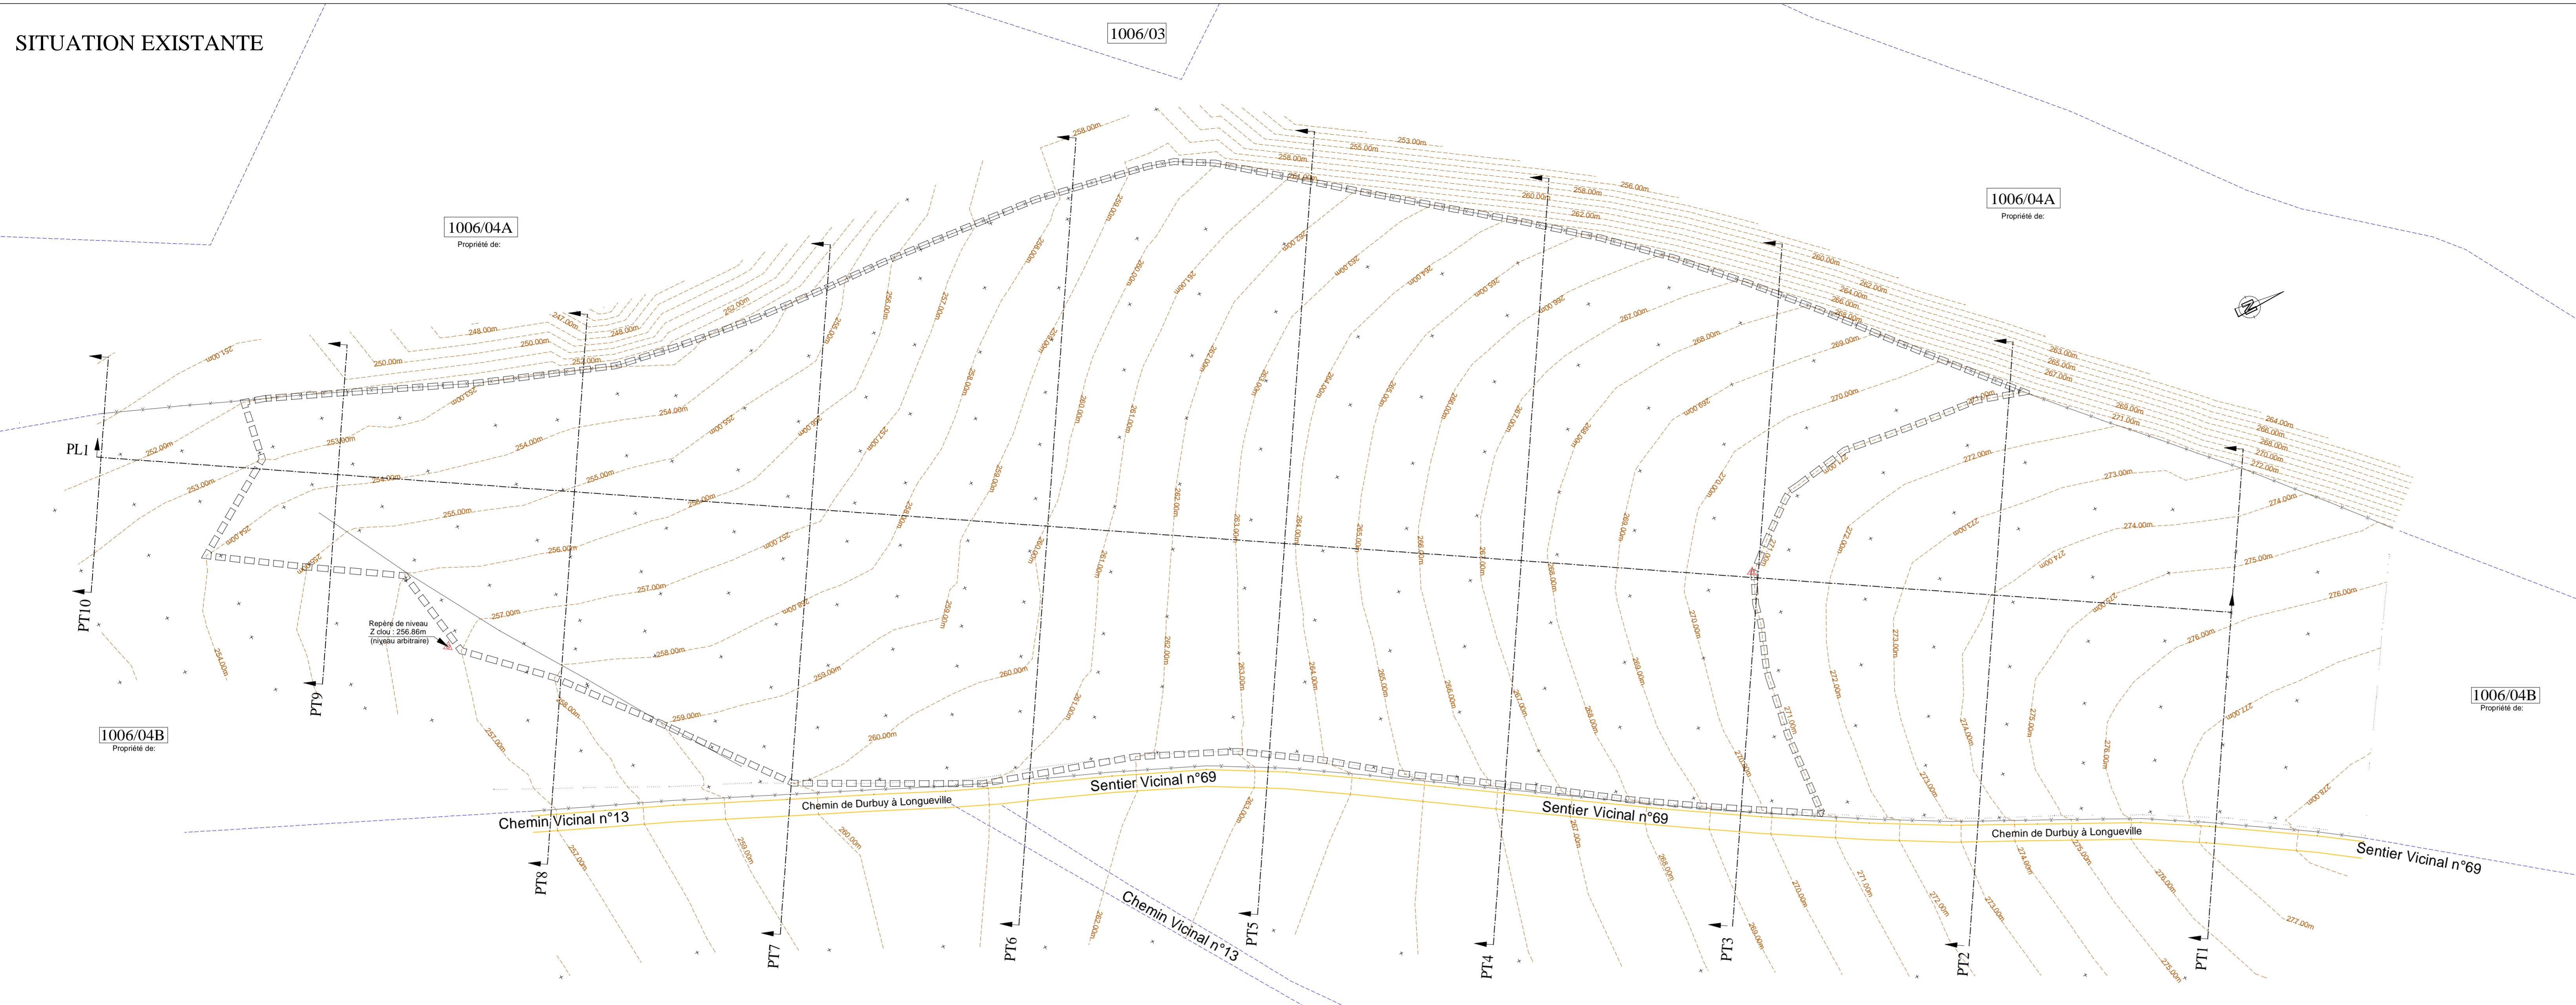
SITUATION EXISTANTE

1006/03

1006/04A
Propriété de:

1006/04A
Propriété de:

1006/04B
Propriété de:

1006/04B
Propriété de:

PL1

PT10

PT9

PT8

PT7

PT6

PT5

PT4

PT3

PT2

PT1

Repère de niveau
Z clou : 256.86m
(niveau arbitraire)

Chemin Vicinal n°13

Chemin de Durbuy à Longueville

Sentier Vicinal n°69

Sentier Vicinal n°69

Chemin de Durbuy à Longueville

Sentier Vicinal n°69

Chemin Vicinal n°13

246.00m 247.00m 248.00m 250.00m 250.00m 251.00m 252.00m 252.00m 253.00m 253.00m 254.00m 254.00m 255.00m 255.00m 256.00m 257.00m 257.00m 258.00m 258.00m 259.00m 259.00m 260.00m 260.00m 253.00m 255.00m 256.00m 258.00m 258.00m 260.00m 262.00m 264.00m 266.00m 267.00m 268.00m 269.00m 270.00m 271.00m 272.00m 273.00m 274.00m 275.00m 276.00m 277.00m